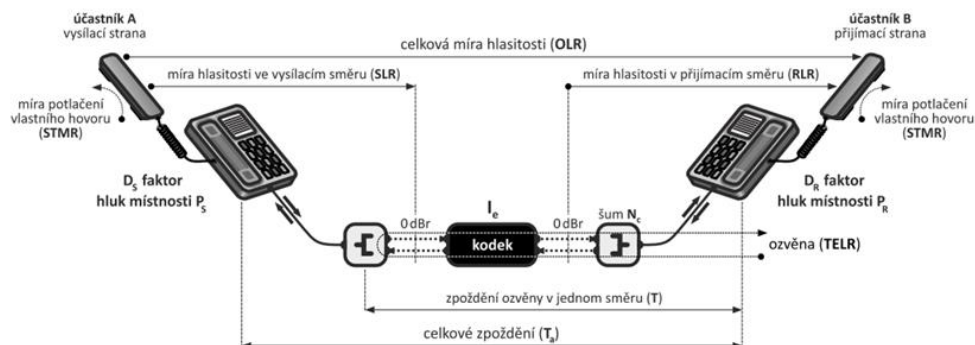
**účastník A**
vysílací strana

**účastník B**
přijímací strana

celková míra hlasitosti (**OLR**)

míra hlasitosti ve vysílacím směru (**SLR**)

míra hlasitosti v přijímacím směru (**RLR**)

míra potlačení vlastního hovoru (**STMR**)

míra potlačení vlastního hovoru (**STMR**)

**$D_S$ faktor hluk místnosti $P_S$**

**$D_R$ faktor hluk místnosti $P_R$**

0 dBr

$I_e$

kodek

0 dBr

šum $N_c$

ozvěna (**TELR**)

zpoždění ozvěny v jednom směru (**T**)

celkové zpoždění ($T_a$)